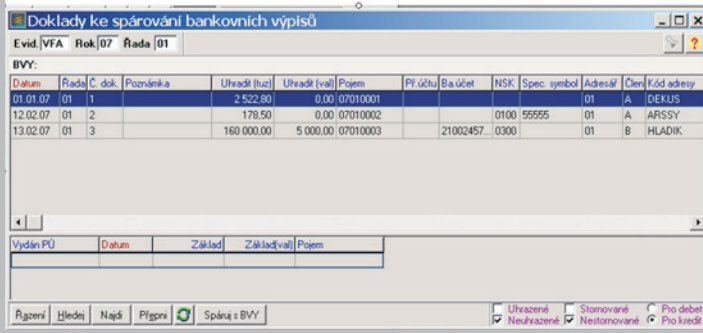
Doklady ke spárování bankovních výpisů

Evid. VFA Rok 07 Řada 01

BVY:

| Datum | Řada | Č. dok. | Poznámka | Uhradit (tuz) | Uhradit (val) | Pojem | Př.účtu | Ba.účet | NSK | Spec. symbol | Adresář | Člen | Kód adresy |
|---|---|---|---|---|---|---|---|---|---|---|---|---|---|
| 01.01.07 | 01 | 1 | | 2 522,80 | 0,00 | 07010001 | | | | | 01 | A | DEKUS |
| 12.02.07 | 01 | 2 | | 178,50 | 0,00 | 07010002 | | | 0100 | 55555 | 01 | A | ARSSY |
| 13.02.07 | 01 | 3 | | 160 000,00 | 5 000,00 | 07010003 | | 21002457... | 0300 | | 01 | B | HLADIK |

| Vydán PÚ | Datum | Základ | Základ(val) | Pojem |
|---|---|---|---|---|
| | | | | |

Řazení Hledej Najdi Přepni Spáruj s BVY

Uhrazené Neuhrazené Stornované Nestornované Pro debet Pro kredit